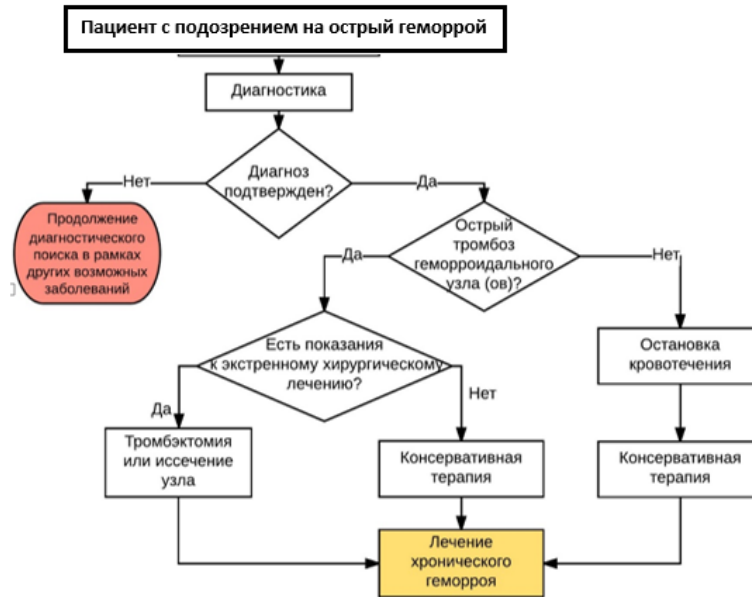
Пациент с подозрением на острый геморрой

Диагностика

Диагноз подтвержден?

Нет

Да

Продолжение диагностического поиска в рамках других возможных заболеваний

Острый тромбоз геморроидального узла (ов)?

Да

Нет

Есть показания к экстренному хирургическому лечению?

Остановка кровотечения

Да

Нет

Тромбэктомия или иссечение узла

Консервативная терапия

Консервативная терапия

Лечение хронического геморроя